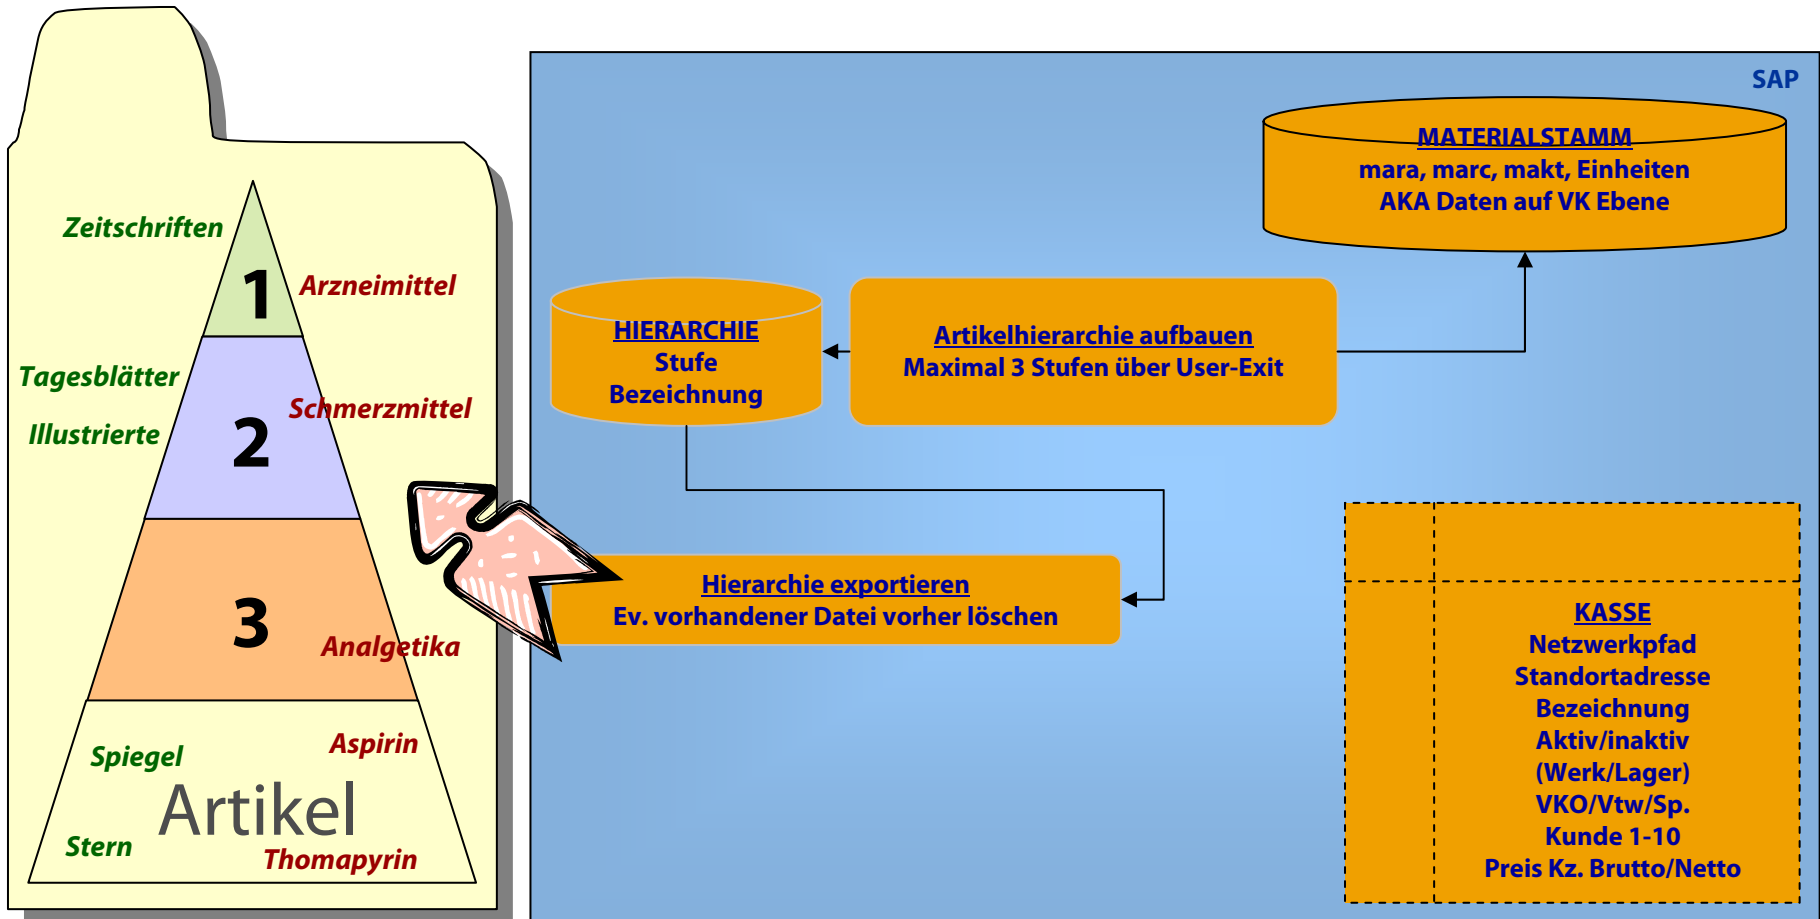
Zeitschriften

1

Arzneimittel

Tagesblätter

Schmerzmittel

Illustrierte

2

3

Analgetika

Spiegel

Aspirin

Artikel

Stern

Thomapyrin

SAP

MATERIALSTAMM
mara, marc, makt, Einheiten
AKA Daten auf VK Ebene

HIERARCHIE
Stufe
Bezeichnung

Artikelhierarchie aufbauen
Maximal 3 Stufen über User-Exit

Hierarchie exportieren
Ev. vorhandener Datei vorher löschen

KASSE
Netzwerkpfad
Standortadresse
Bezeichnung
Aktiv/inaktiv
(Werk/Lager)
VKO/Vtw/Sp.
Kunde 1-10
Preis Kz. Brutto/Netto